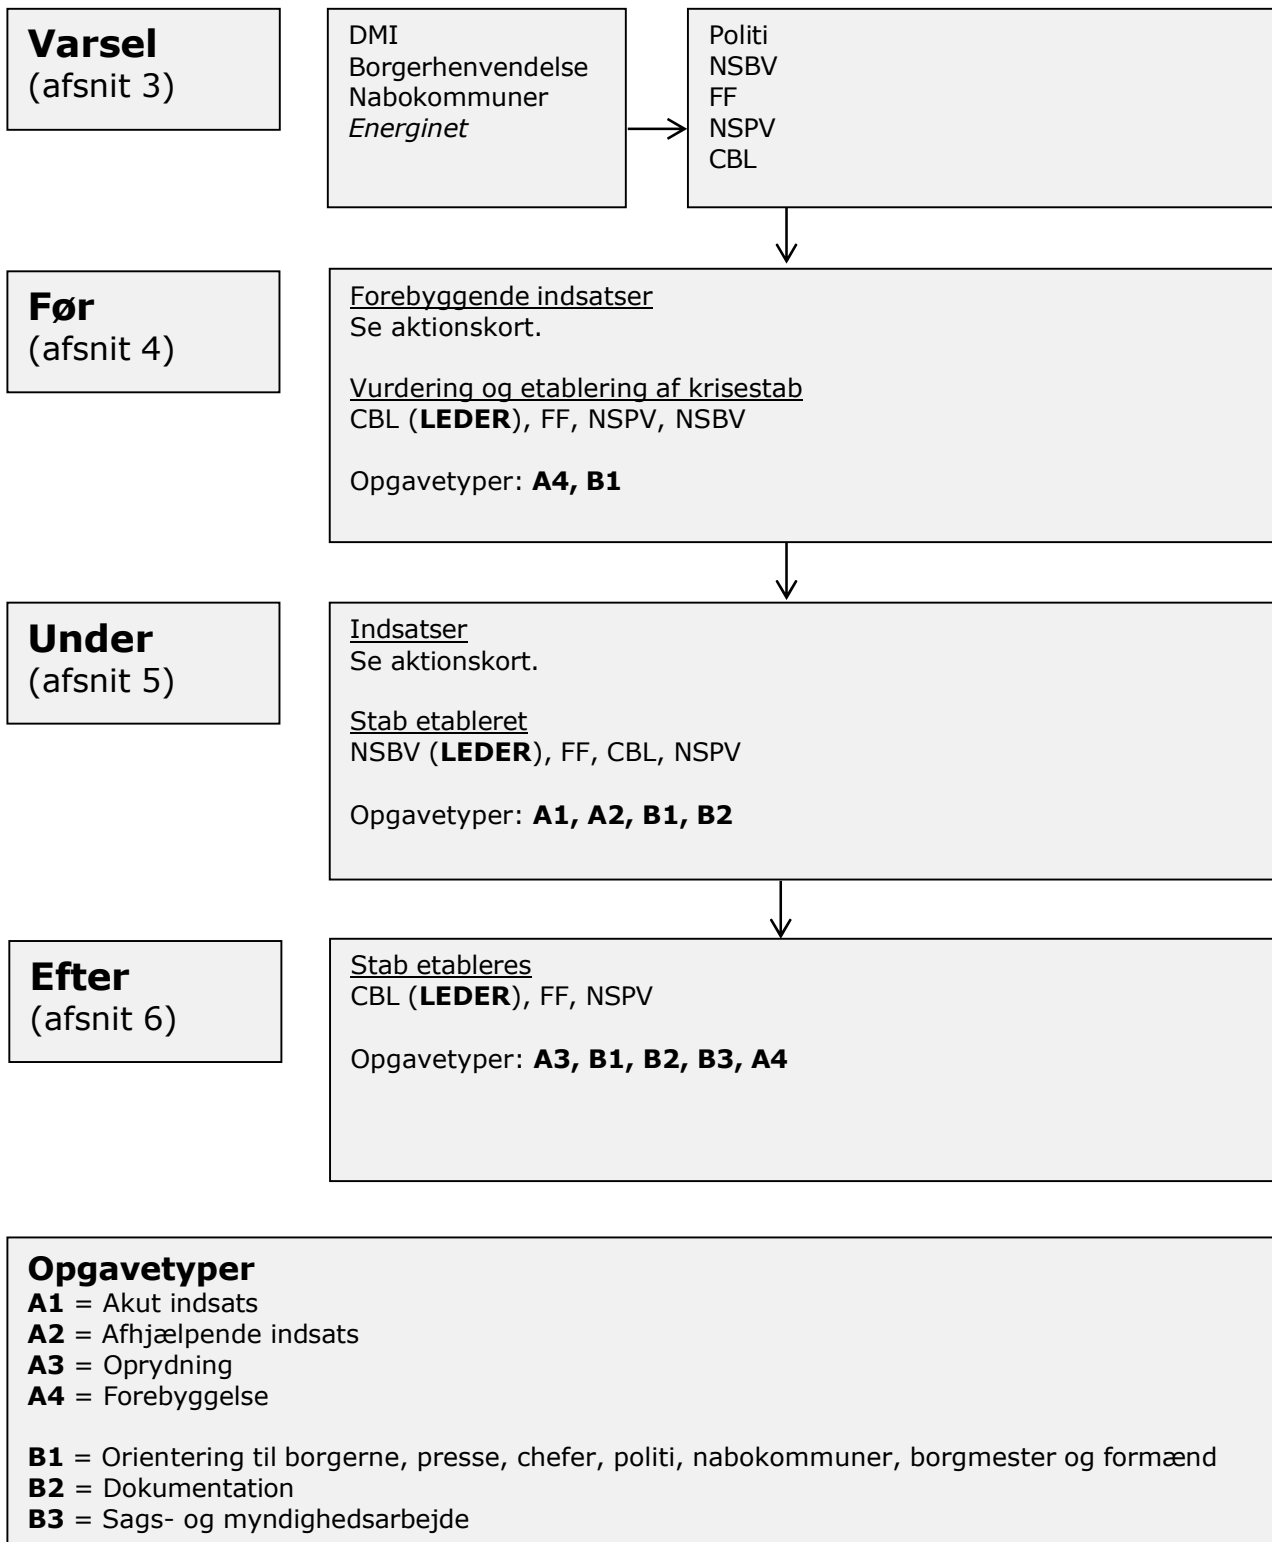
**Varsel**
(afsnit 3)

DMI
Borgerhenvendelse
Nabokommuner
*Energinet*

Politi
NSBV
FF
NSPV
CBL

**Før**
(afsnit 4)

Forebyggende indsatser
Se aktionskort.

Vurdering og etablering af krisestab
CBL (**LEDER**), FF, NSPV, NSBV

Opgavetyper: **A4, B1**

**Under**
(afsnit 5)

Indsatser
Se aktionskort.

Stab etableret
NSBV (**LEDER**), FF, CBL, NSPV

Opgavetyper: **A1, A2, B1, B2**

**Efter**
(afsnit 6)

Stab etableres
CBL (**LEDER**), FF, NSPV

Opgavetyper: **A3, B1, B2, B3, A4**

**Opgavetyper**
**A1** = Akut indsats
**A2** = Afhjælpende indsats
**A3** = Oprydning
**A4** = Forebyggelse

**B1** = Orientering til borgerne, presse, chefer, politi, nabokommuner, borgmester og formænd
**B2** = Dokumentation
**B3** = Sags- og myndighedsarbejde